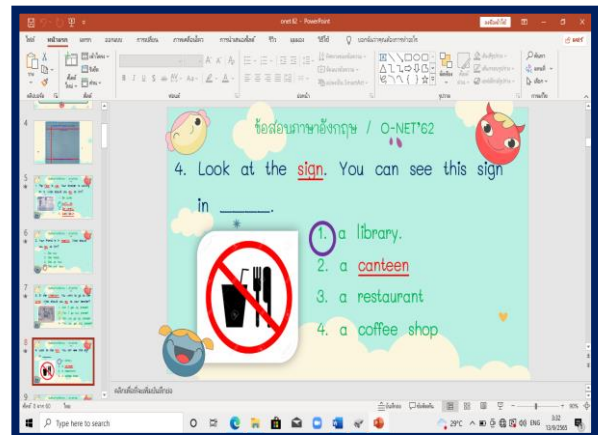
onet 62 - PowerPoint

ไฟล์ หน้าแรก แทรก ออกแบบ การเปลี่ยน ภาพเคลื่อนไหว การนำเสนอสไลด์ รีวิว มุมมอง วิธีใช้ บอกฉันว่าคุณต้องการทำอะไร

ข้อสอบภาษาอังกฤษ / O-NET'62

4. Look at the sign. You can see this sign in ______.

1. a library.
2. a canteen
3. a restaurant
4. a coffee shop

คลิกเพื่อเพิ่มบันทึกย่อ

Type here to search

29°C ENG 3:02 13/9/2565